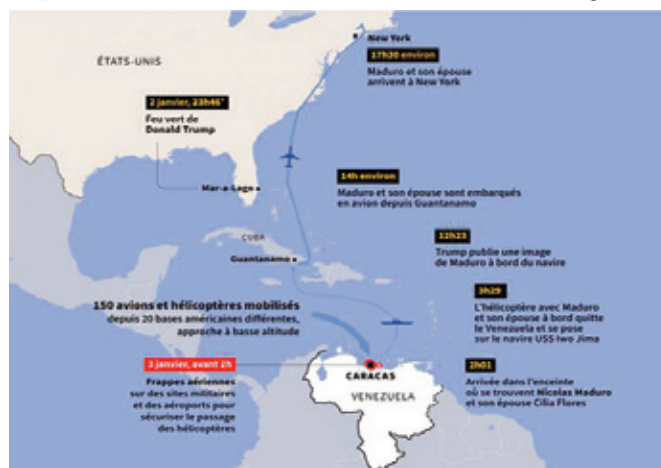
New York

ÉTATS-UNIS

17h30 environ
Maduro et son épouse arrivent à New York

2 janvier, 22h46'
Feu vert de Donald Trump

14h environ
Maduro et son épouse sont embarqués en avion depuis Guantanamo

Mar-a-Lago

CUBA

Guantanamo

12h25
Trump publie une image de Maduro à bord du navire

150 avions et hélicoptères mobilisés
depuis 20 bases américaines différentes, approche à basse altitude

3h29
L'hélicoptère avec Maduro et son épouse à bord quitte le Venezuela et se pose sur le navire USS Iwo Jima

3 janvier, avant 2h
Frappes aériennes sur des sites militaires et des aéroports pour sécuriser le passage des hélicoptères

CARACAS

VENEZUELA

2h01
Arrivée dans l'enceinte où se trouvent Nicolas Maduro et son épouse Cilia Flores